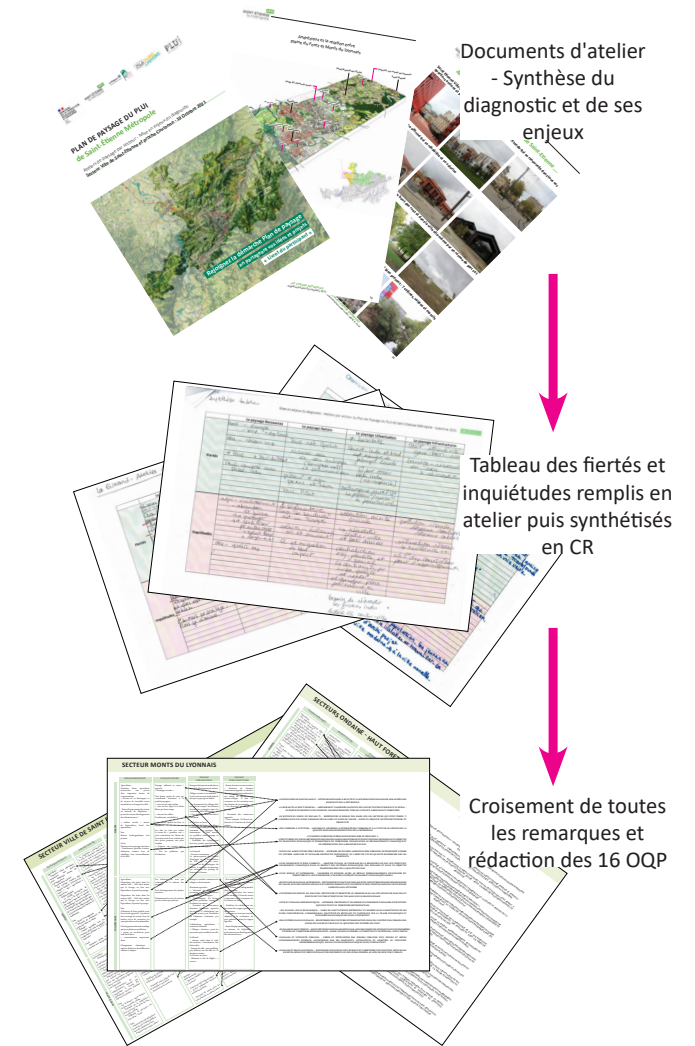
Documents d'atelier - Synthèse du diagnostic et de ses enjeux

PLAN DE PAYSAGE DU PLUi de Saint-Étienne Métropole

Rejoignez la démarche Plan de paysage

Tableau des fiertés et inquiétudes remplis en atelier puis synthétisés en CR

Le paysage ferroviaire

Le paysage forestier

Le paysage urbain

Le paysage infrastructurel

Fiertés

Inquiétudes

SECTEUR MONTS DU LYONNAIS

SECTEUR VILLE DE SAINT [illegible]

SECTEURS ONDAINE - HAUT FOREZ

Croisement de toutes les remarques et rédaction des 16 OQP